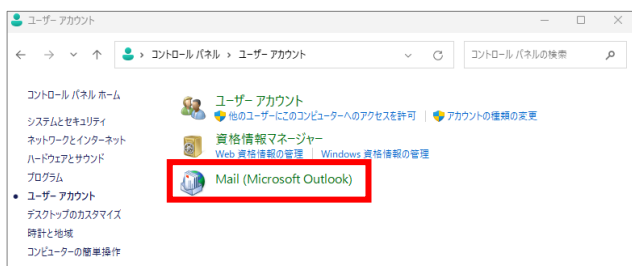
ユーザー アカウント

コントロール パネル > ユーザー アカウント

コントロール パネルの検索

コントロール パネル ホーム

システムとセキュリティ

ネットワークとインターネット

ハードウェアとサウンド

プログラム

ユーザー アカウント

デスクトップのカスタマイズ

時計と地域

コンピューターの簡単操作

ユーザー アカウント

他のユーザーにこのコンピューターへのアクセスを許可 | アカウントの種類の変更

資格情報マネージャー

Web 資格情報の管理 | Windows 資格情報の管理

Mail (Microsoft Outlook)